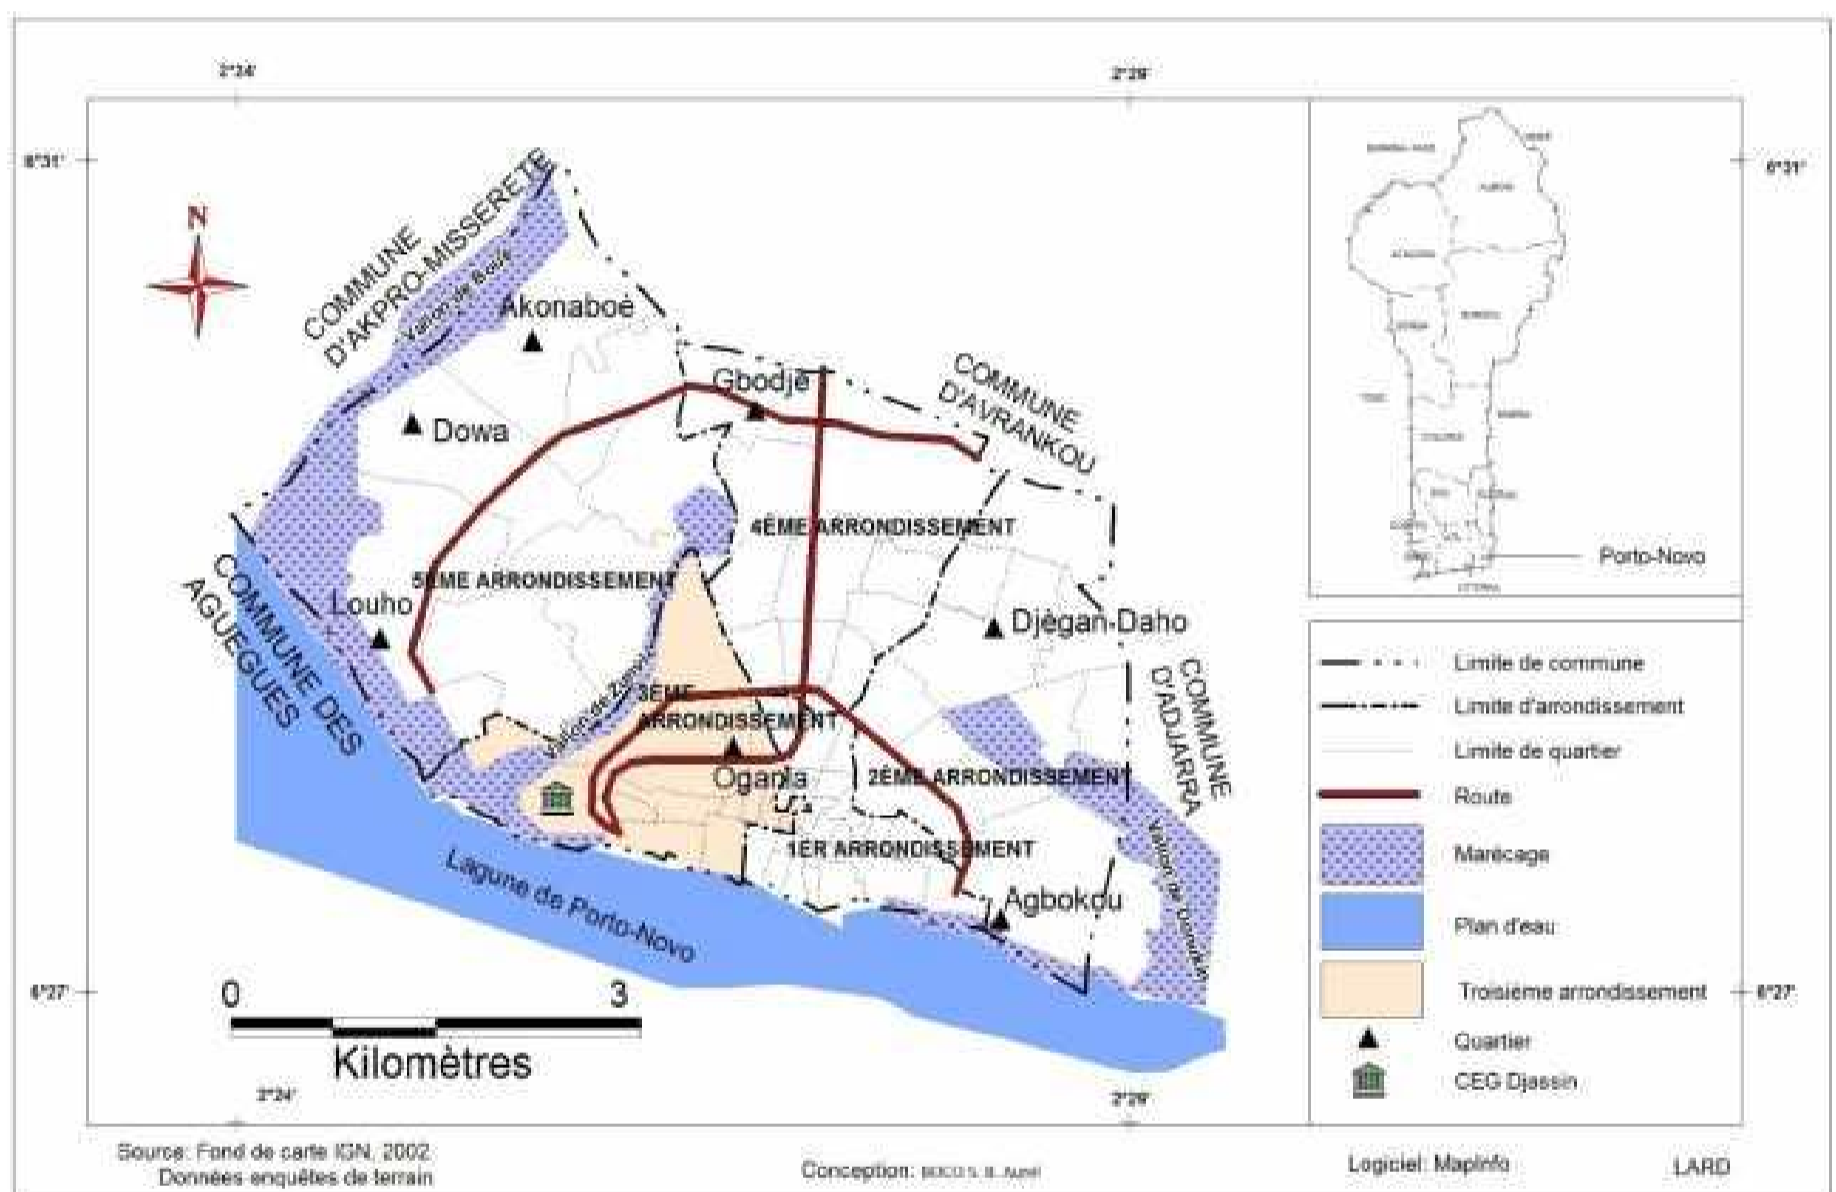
2°24'
2°29'
6°31'
6°31'
N
COMMUNE D'AKPRO-MISSERETE
Vallon de Boué
Akonaboé
Dowa
Gbodjè
COMMUNE D'AVRANKOU
4ÈME ARRONDISSEMENT
5ÈME ARRONDISSEMENT
COMMUNE DES AGUEGUES
Louho
Djègan-Daho
COMMUNE D'ADJARRA
Vallon de Zounvi
3ÈME ARRONDISSEMENT
Oganla
2ÈME ARRONDISSEMENT
1ER ARRONDISSEMENT
Vallon de Donukin
Lagune de Porto-Novo
Agbokou
Porto-Novo
Limite de commune
Limite d'arrondissement
Limite de quartier
Route
Marécage
Plan d'eau
Troisième arrondissement
Quartier
CEG Djassin
6°27'
6°27'
0
3
Kilomètres
2°24'
2°29'
Source: Fond de carte IGN, 2002.
Données enquêtes de terrain
Conception: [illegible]
Logiciel: MapInfo
LARD